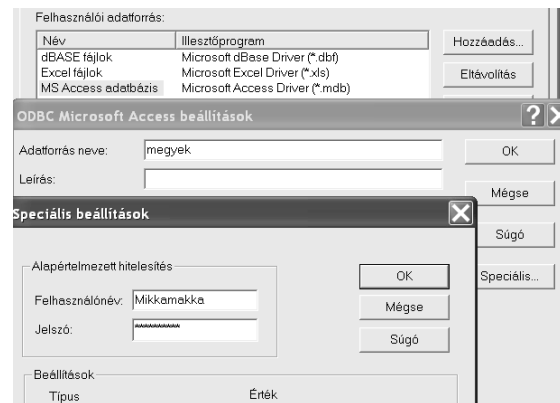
Felhasználói adatforrás:

| Név | Illesztőprogram |
|---|---|
| dBASE fájlok | Microsoft dBase Driver (*.dbf) |
| Excel fájlok | Microsoft Excel Driver (*.xls) |
| MS Access adatbázis | Microsoft Access Driver (*.mdb) |

Hozzáadás...

Eltávolítás

ODBC Microsoft Access beállítások

Adatforrás neve: megyek

Leírás:

OK

Mégse

Súgó

Speciális...

Speciális beállítások

Alapértelmezett hitelesítés

Felhasználónév: Mikkamakka

Jelszó: **********

OK

Mégse

Súgó

Beállítások

Típus

Érték